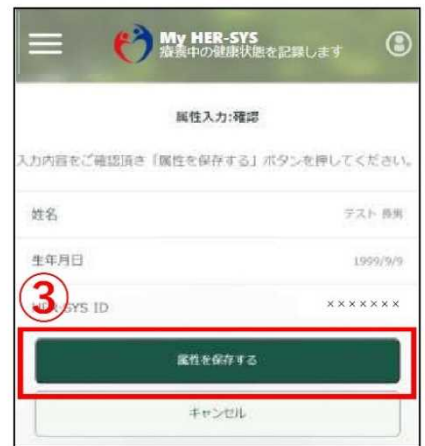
My HER-SYS
療養中の健康状態を記録します

属性入力:確認

入力内容をご確認頂き「属性を保存する」ボタンを押してください。

姓名 テスト 花男

生年月日 1999/9/9

③

HER-SYS ID ×××××××

属性を保存する

キャンセル